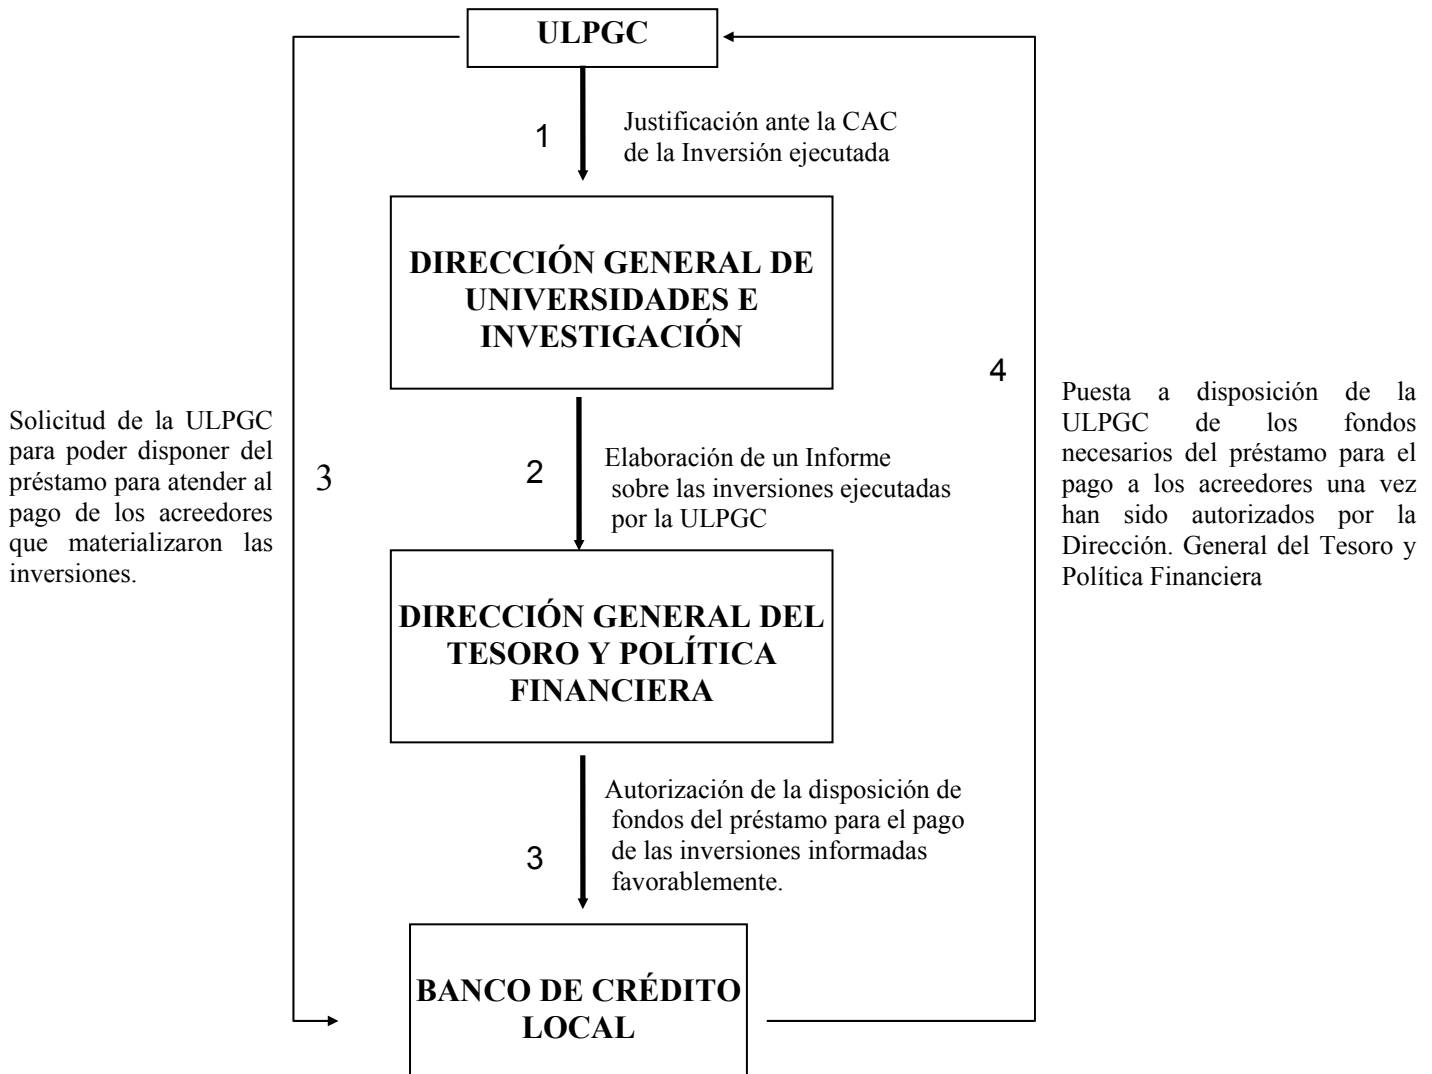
ULPGC

1

Justificación ante la CAC de la Inversión ejecutada

DIRECCIÓN GENERAL DE UNIVERSIDADES E INVESTIGACIÓN

2

Elaboración de un Informe sobre las inversiones ejecutadas por la ULPGC

DIRECCIÓN GENERAL DEL TESORO Y POLÍTICA FINANCIERA

3

Autorización de la disposición de fondos del préstamo para el pago de las inversiones informadas favorablemente.

BANCO DE CRÉDITO LOCAL

3

Solicitud de la ULPGC para poder disponer del préstamo para atender al pago de los acreedores que materializaron las inversiones.

4

Puesta a disposición de la ULPGC de los fondos necesarios del préstamo para el pago a los acreedores una vez han sido autorizados por la Dirección. General del Tesoro y Política Financiera